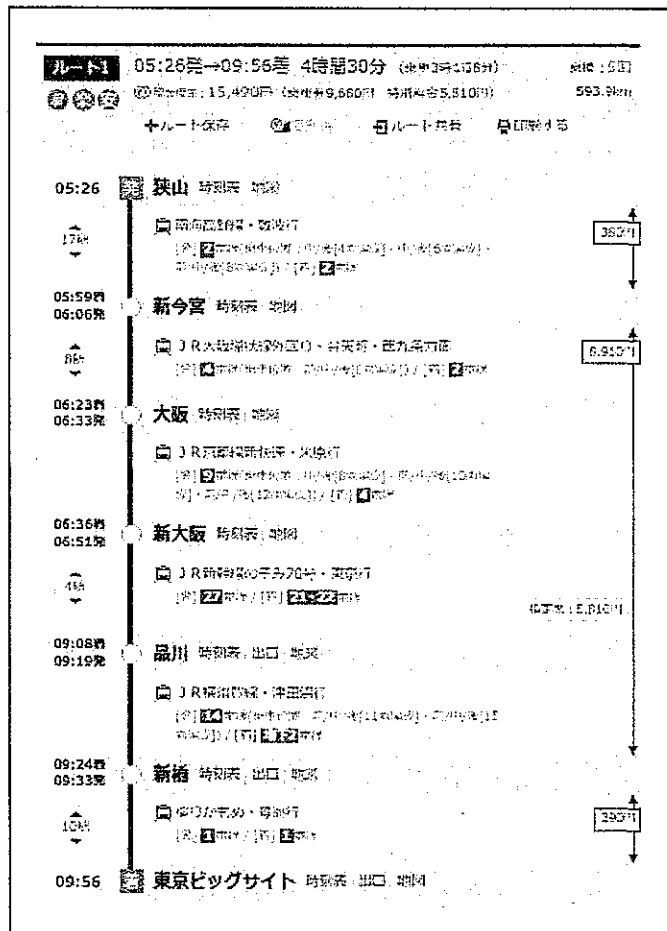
ルート1 05:26発→09:56着 4時間30分 (乗車3時間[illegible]分) 乗換：5回
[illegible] 合計：15,490円 (乗車券9,660円 特別料金5,810円) 593.9km

+ルート保存 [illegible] ルート共有 印刷する

05:26 発 狭山 時刻表 地図

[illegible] 南海高野線・難波行 382円
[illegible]

05:59着 06:06発 新今宮 時刻表 地図

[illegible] JR大阪環状線外回り・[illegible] 8,910円
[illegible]

06:23着 06:33発 大阪 時刻表 地図

JR京都線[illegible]・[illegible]行
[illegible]

06:36着 06:51発 新大阪 時刻表 地図

JR新幹線のぞみ70号・東京行
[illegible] 22 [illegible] / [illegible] 指定席：5,810円

09:08着 09:19発 品川 時刻表 出口 地図

JR横須賀線・津田沼行
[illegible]

09:24着 09:33発 新橋 時刻表 出口 地図

ゆりかもめ・豊洲行 390円
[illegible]

09:56 着 東京ビッグサイト 時刻表 出口 地図